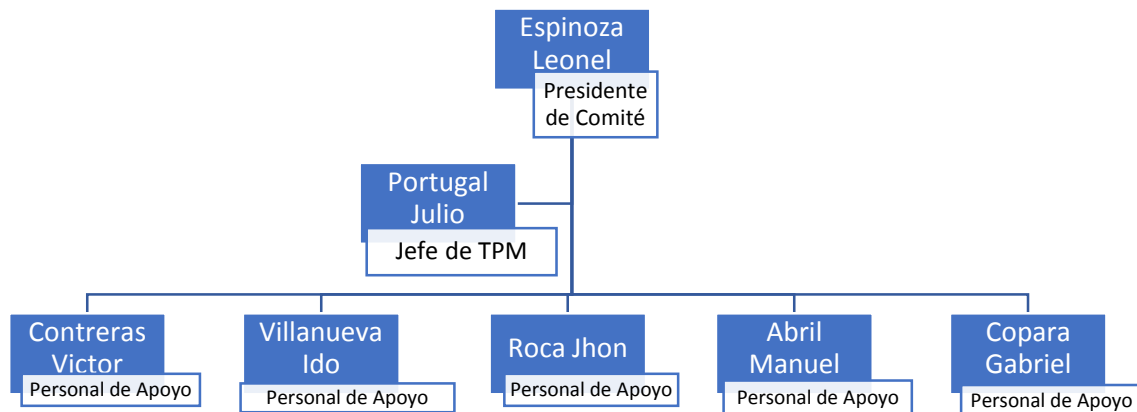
Espinoza Leonel
Presidente de Comité

Portugal Julio
Jefe de TPM

Contreras Victor
Personal de Apoyo

Villanueva Ido
Personal de Apoyo

Roca Jhon
Personal de Apoyo

Abril Manuel
Personal de Apoyo

Copara Gabriel
Personal de Apoyo